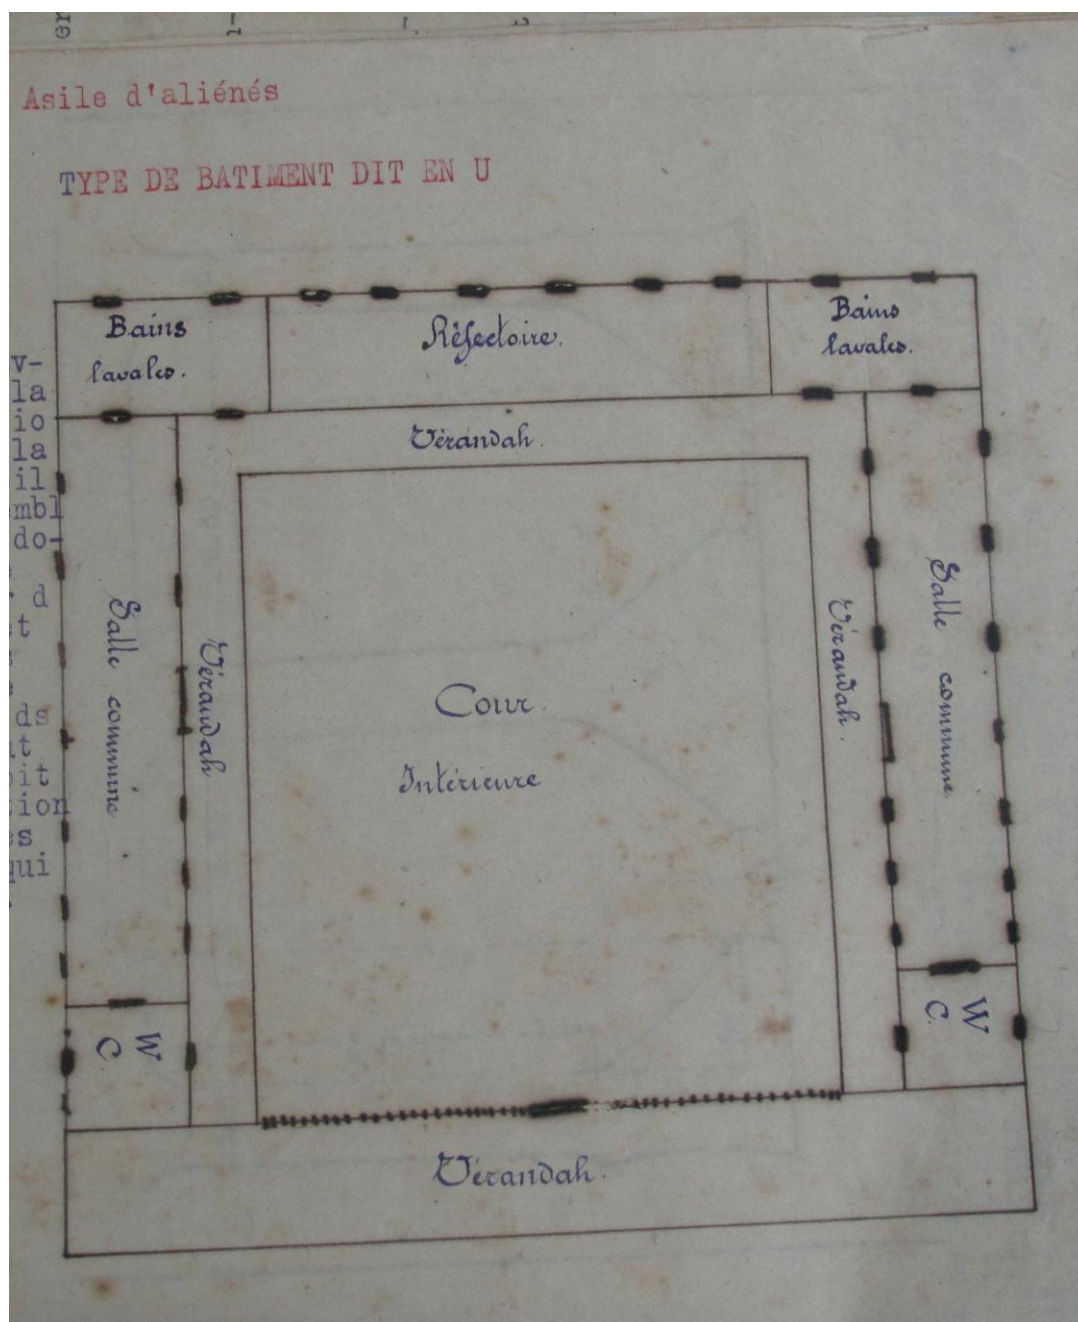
Asile d'aliénés

TYPE DE BATIMENT DIT EN U

Bains lavabos.

Réfectoire.

Bains lavabos.

Vérandah.

Salle commune

Vérandah

Cour Intérieure

Vérandah.

Salle commune

W C

W C

Vérandah.

v-
la
io
la
il
mbl
do-
d
t
ds
t
it
ion
es
qui